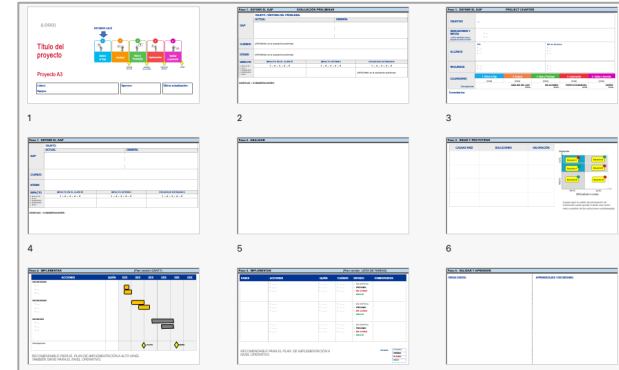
Título del proyecto

Proyecto A3

1

Paso 1 : DEFINIR EL GAP    EVALUACIÓN PRELIMINAR

OBJETO / ENTORNO DEL PROBLEMA

ACTUAL    DESEADO

GAP

CUANDO

DÓNDE

IMPACTO

ESFUERZO / CONSIDERACIONES

2

Paso 1 : DEFINIR EL GAP    PROJECT CHARTER

OBJETIVO

ALCANCE

RECURSOS

CALENDARIO

3

Paso 1 : DEFINIR EL GAP

OBJETO

ACTUAL    DESEADO

GAP

CUANDO

DÓNDE

IMPACTO

ESFUERZO / CONSIDERACIONES

4

Paso 2 : ANALIZAR

5

Paso 3 : IDEAR Y PRIORIZAR

CAUSA RAÍZ    SOLUCIONES    VALORACIÓN

6

Paso 4 : IMPLEMENTAR    (Plan versión GANTT)

ACCIONES

RECOMENDABLE PARA EL PLAN DE IMPLEMENTACIÓN A ALTO NIVEL TAMBIÉN DENTRO PARA EL NIVEL ORDINARIO.

7

Paso 4 : IMPLEMENTAR    (Plan versión LISTA DE TAREAS)

ACCIONES    QUIÉN    CUANDO    ESTADO    COMENTARIOS

RECOMENDABLE PARA EL PLAN DE IMPLEMENTACIÓN A NIVEL ORDINARIO.

8

Paso 5 : VALIDAR Y APRENDER

VERIFICACIÓN    APRENDIZAJES / SIGUIENTES

9